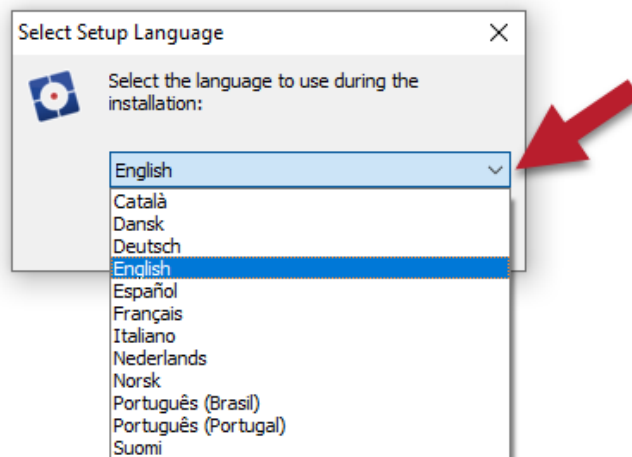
Select Setup Language

Select the language to use during the installation:

English

Català
Dansk
Deutsch
English
Español
Français
Italiano
Nederlands
Norsk
Português (Brasil)
Português (Portugal)
Suomi